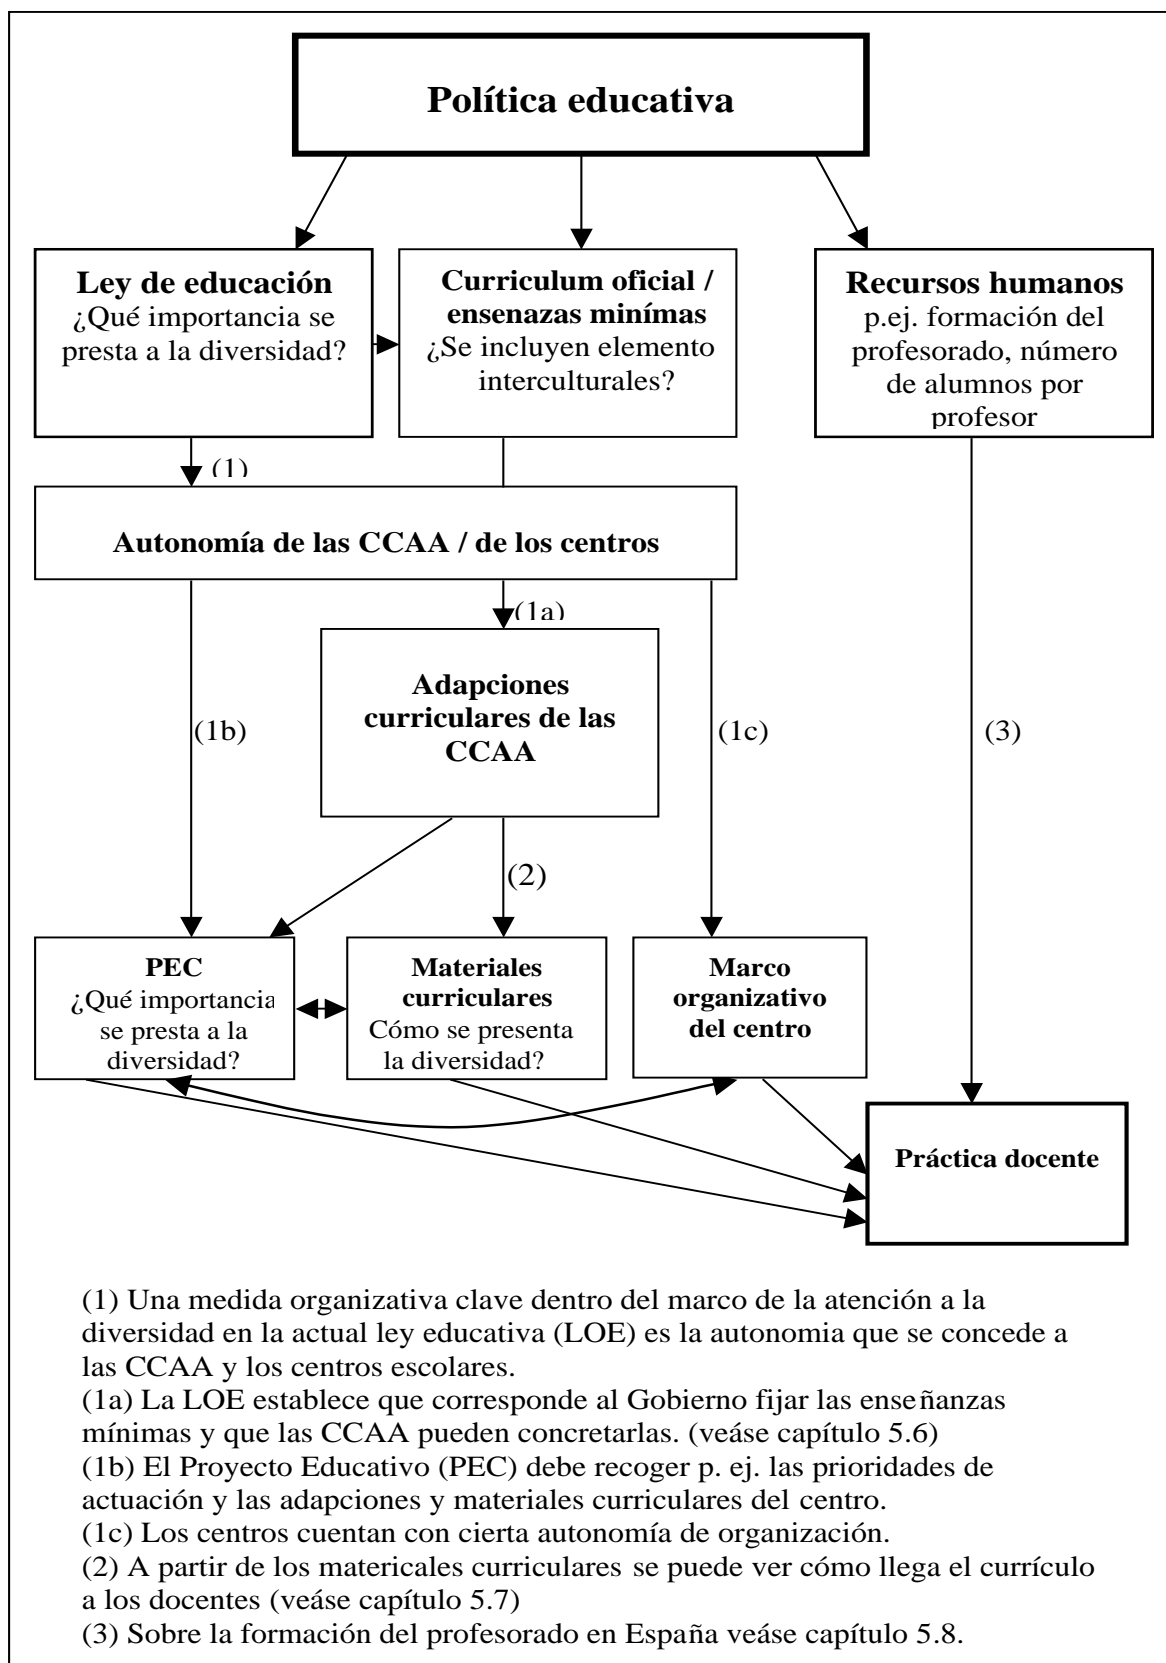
Política educativa

Ley de educación
¿Qué importancia se presta a la diversidad?

Curriculum oficial / ensenazas minímas
¿Se incluyen elemento interculturales?

Recursos humanos
p.ej. formación del profesorado, número de alumnos por profesor

(1)

Autonomía de las CCAA / de los centros

(1a)

Adapciones curriculares de las CCAA

(1b)

(1c)

(3)

(2)

PEC
¿Qué importancia se presta a la diversidad?

Materiales curriculares
Cómo se presenta la diversidad?

Marco organizativo del centro

Práctica docente

(1) Una medida organizativa clave dentro del marco de la atención a la diversidad en la actual ley educativa (LOE) es la autonomia que se concede a las CCAA y los centros escolares.
(1a) La LOE establece que corresponde al Gobierno fijar las enseñanzas mínimas y que las CCAA pueden concretarlas. (veáse capítulo 5.6)
(1b) El Proyecto Educativo (PEC) debe recoger p. ej. las prioridades de actuación y las adapciones y materiales curriculares del centro.
(1c) Los centros cuentan con cierta autonomía de organización.
(2) A partir de los matericales curriculares se puede ver cómo llega el currículo a los docentes (veáse capítulo 5.7)
(3) Sobre la formación del profesorado en España veáse capítulo 5.8.